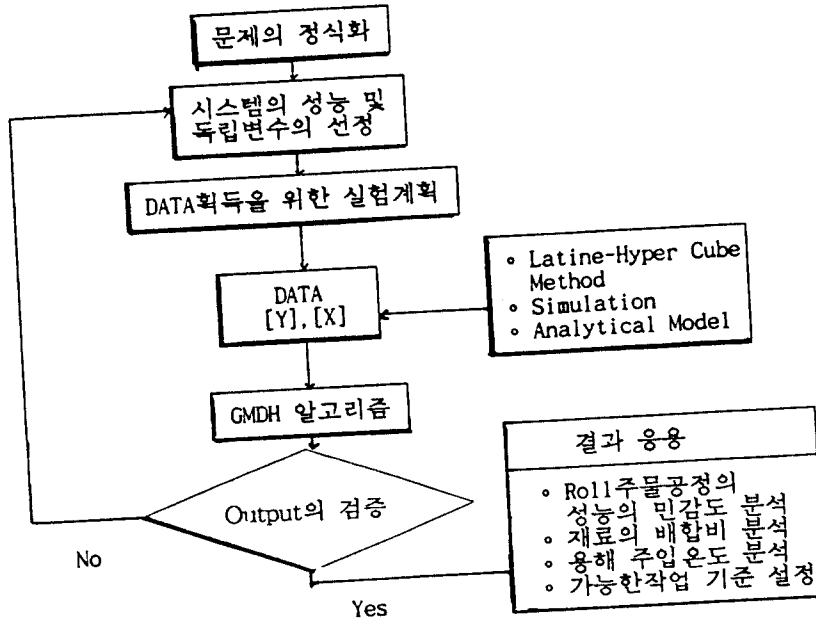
문제의 정식화

시스템의 성능 및 독립변수의 선정

DATA획득을 위한 실험계획

DATA
[Y],[X]

∘ Latine-Hyper Cube Method
∘ Simulation
∘ Analytical Model

GMDH 알고리즘

Output의 검증

No

Yes

결과 응용

∘ Roll주물공정의 성능의 민감도 분석
∘ 재료의 배합비 분석
∘ 용해 주입온도 분석
∘ 가능한작업 기준 설정